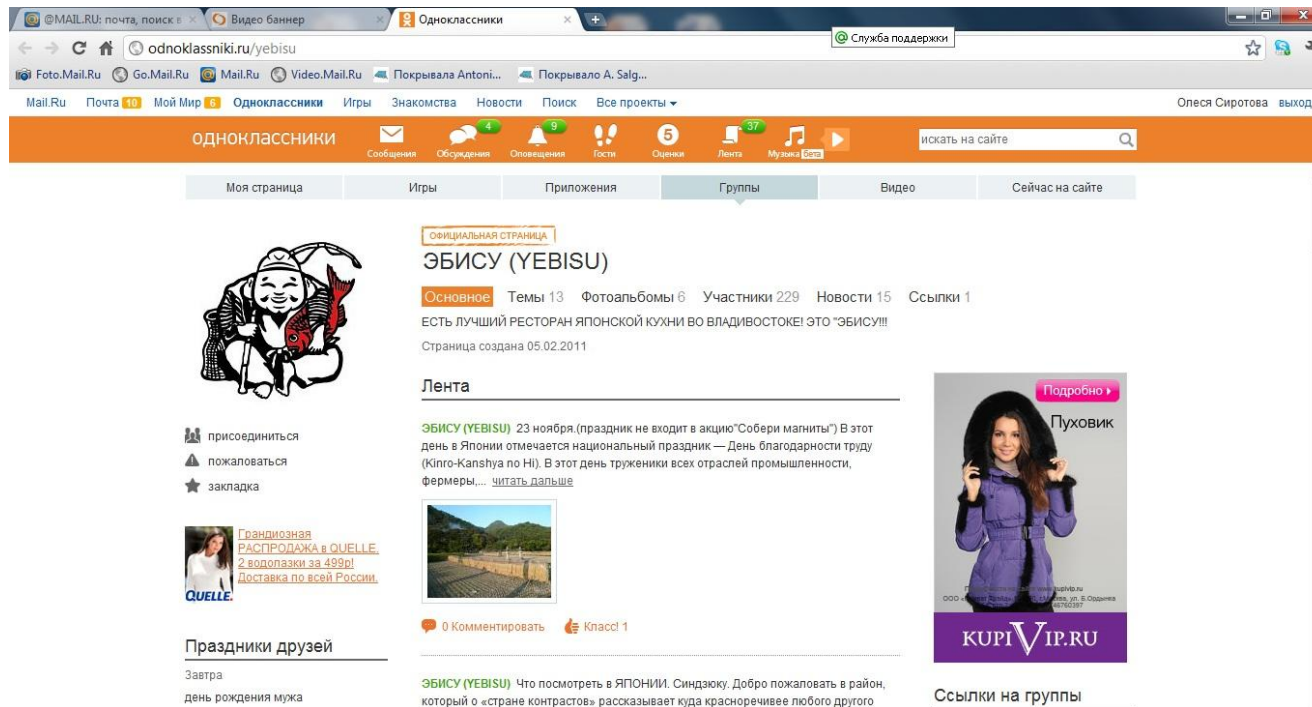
@MAIL.RU: почта, поиск в ×
Видео баннер ×
Одноклассники ×

odnoklassniki.ru/yebisu

Служба поддержки

Foto.Mail.Ru Go.Mail.Ru Mail.Ru Video.Mail.Ru Покрывала Antoni... Покрывало A. Salg...

Mail.Ru Почта 10 Мой Мир 6 Одноклассники Игры Знакомства Новости Поиск Все проекты

Олеся Сиротова выход

одноклассники

Сообщения 4 Обсуждения 9 Оповещения Гости 5 Оценки 37 Лента Музыка бета

искать на сайте

Моя страница Игры Приложения Группы Видео Сейчас на сайте

ОФИЦИАЛЬНАЯ СТРАНИЦА

ЭБИСУ (YEBISU)

Основное Темы 13 Фотоальбомы 6 Участники 229 Новости 15 Ссылки 1

ЕСТЬ ЛУЧШИЙ РЕСТОРАН ЯПОНСКОЙ КУХНИ ВО ВЛАДИВОСТОКЕ! ЭТО "ЭБИСУ!!!

Страница создана 05.02.2011

Лента

ЭБИСУ (YEBISU) 23 ноября.(праздник не входит в акцию"Собери магниты") В этот день в Японии отмечается национальный праздник — День благодарности труду (Kinro-Kanshya no Hi). В этот день труженики всех отраслей промышленности, фермеры,... читать дальше

0 Комментировать Класс! 1

ЭБИСУ (YEBISU) Что посмотреть в ЯПОНИИ. Синдзюку. Добро пожаловать в район, который о «стране контрастов» рассказывает куда красноречивее любого другого

присоединиться
пожаловаться
закладка

Грандиозная РАСПРОДАЖА в QUELLE. 2 водолазки за 499р! Доставка по всей России.
QUELLE

Праздники друзей
Завтра
день рождения мужа

Подробно
Пуховик
KUPIVIP.RU

Ссылки на группы